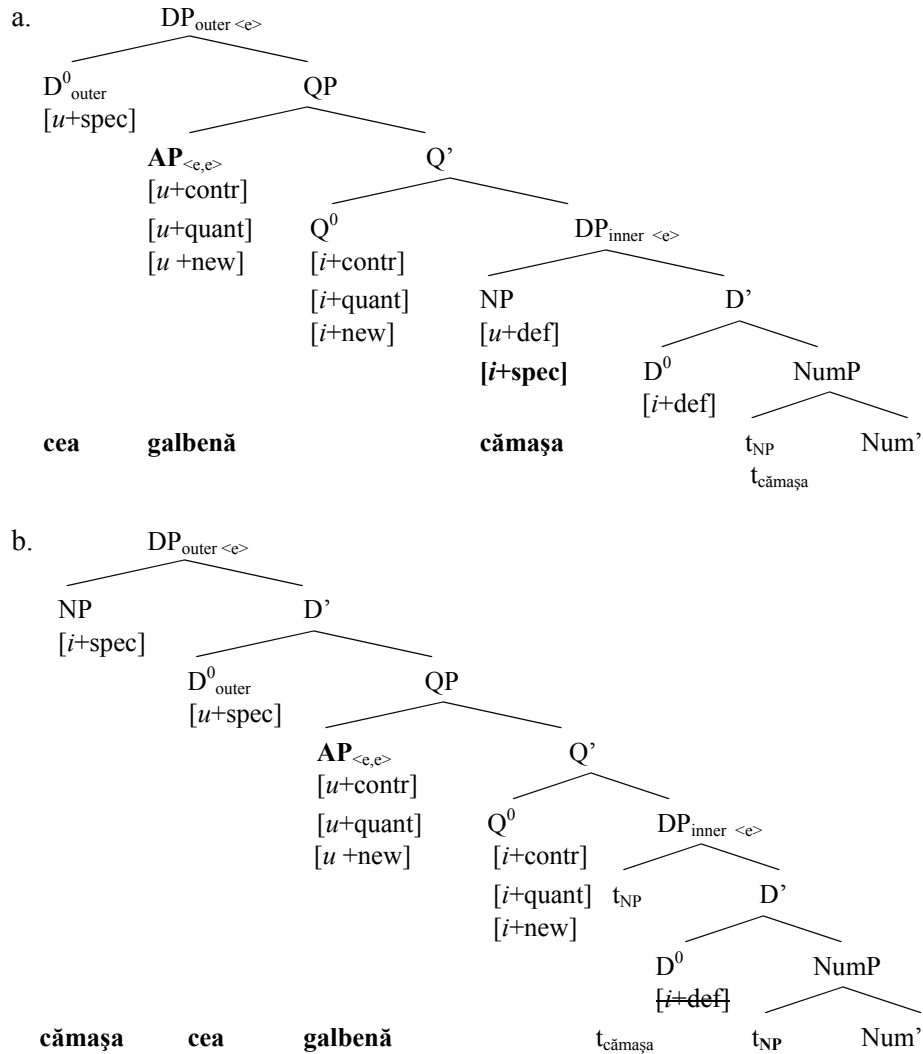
a.

$DP_{outer <e>}$

$D^0_{outer}$
[$u$+spec]

QP

$\mathbf{AP}_{<e,e>}$
[$u$+contr]
[$u$+quant]
[$u$ +new]

Q'

$Q^0$
[$i$+contr]
[$i$+quant]
[$i$+new]

$DP_{inner <e>}$

NP
[$u$+def]
**[$i$+spec]**

D'

$D^0$
[$i$+def]

NumP

$t_{NP}$
$t_{cămaşa}$

Num'

**cea** **galbenă** **cămaşa**

b.

$DP_{outer <e>}$

NP
[$i$+spec]

D'

$D^0_{outer}$
[$u$+spec]

QP

$\mathbf{AP}_{<e,e>}$
[$u$+contr]
[$u$+quant]
[$u$ +new]

Q'

$Q^0$
[$i$+contr]
[$i$+quant]
[$i$+new]

$DP_{inner <e>}$

$t_{NP}$

D'

$D^0$
[$i$+def]

NumP

**cămaşa** **cea** **galbenă** $t_{cămaşa}$ $t_{\mathbf{NP}}$ Num'